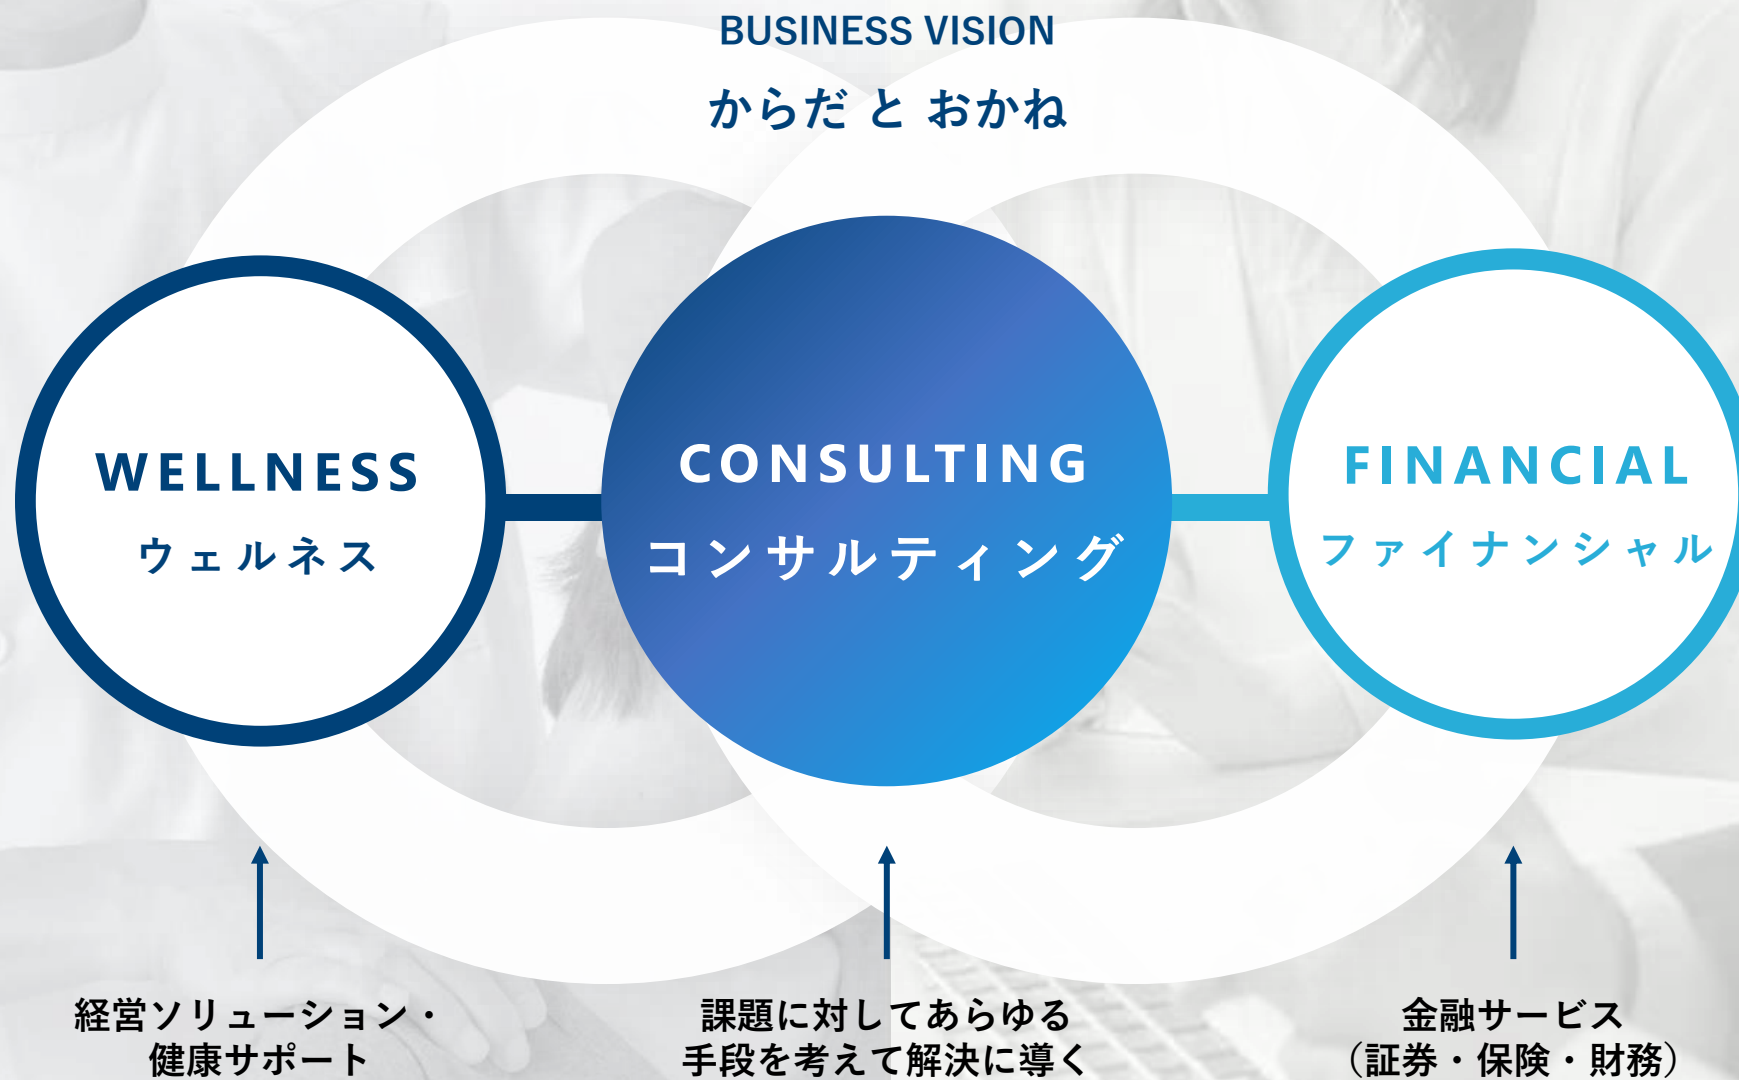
BUSINESS VISION
からだ と おかね

WELLNESS
ウェルネス

CONSULTING
コンサルティング

FINANCIAL
ファイナンシャル

経営ソリューション・
健康サポート

課題に対してあらゆる
手段を考えて解決に導く

金融サービス
（証券・保険・財務）